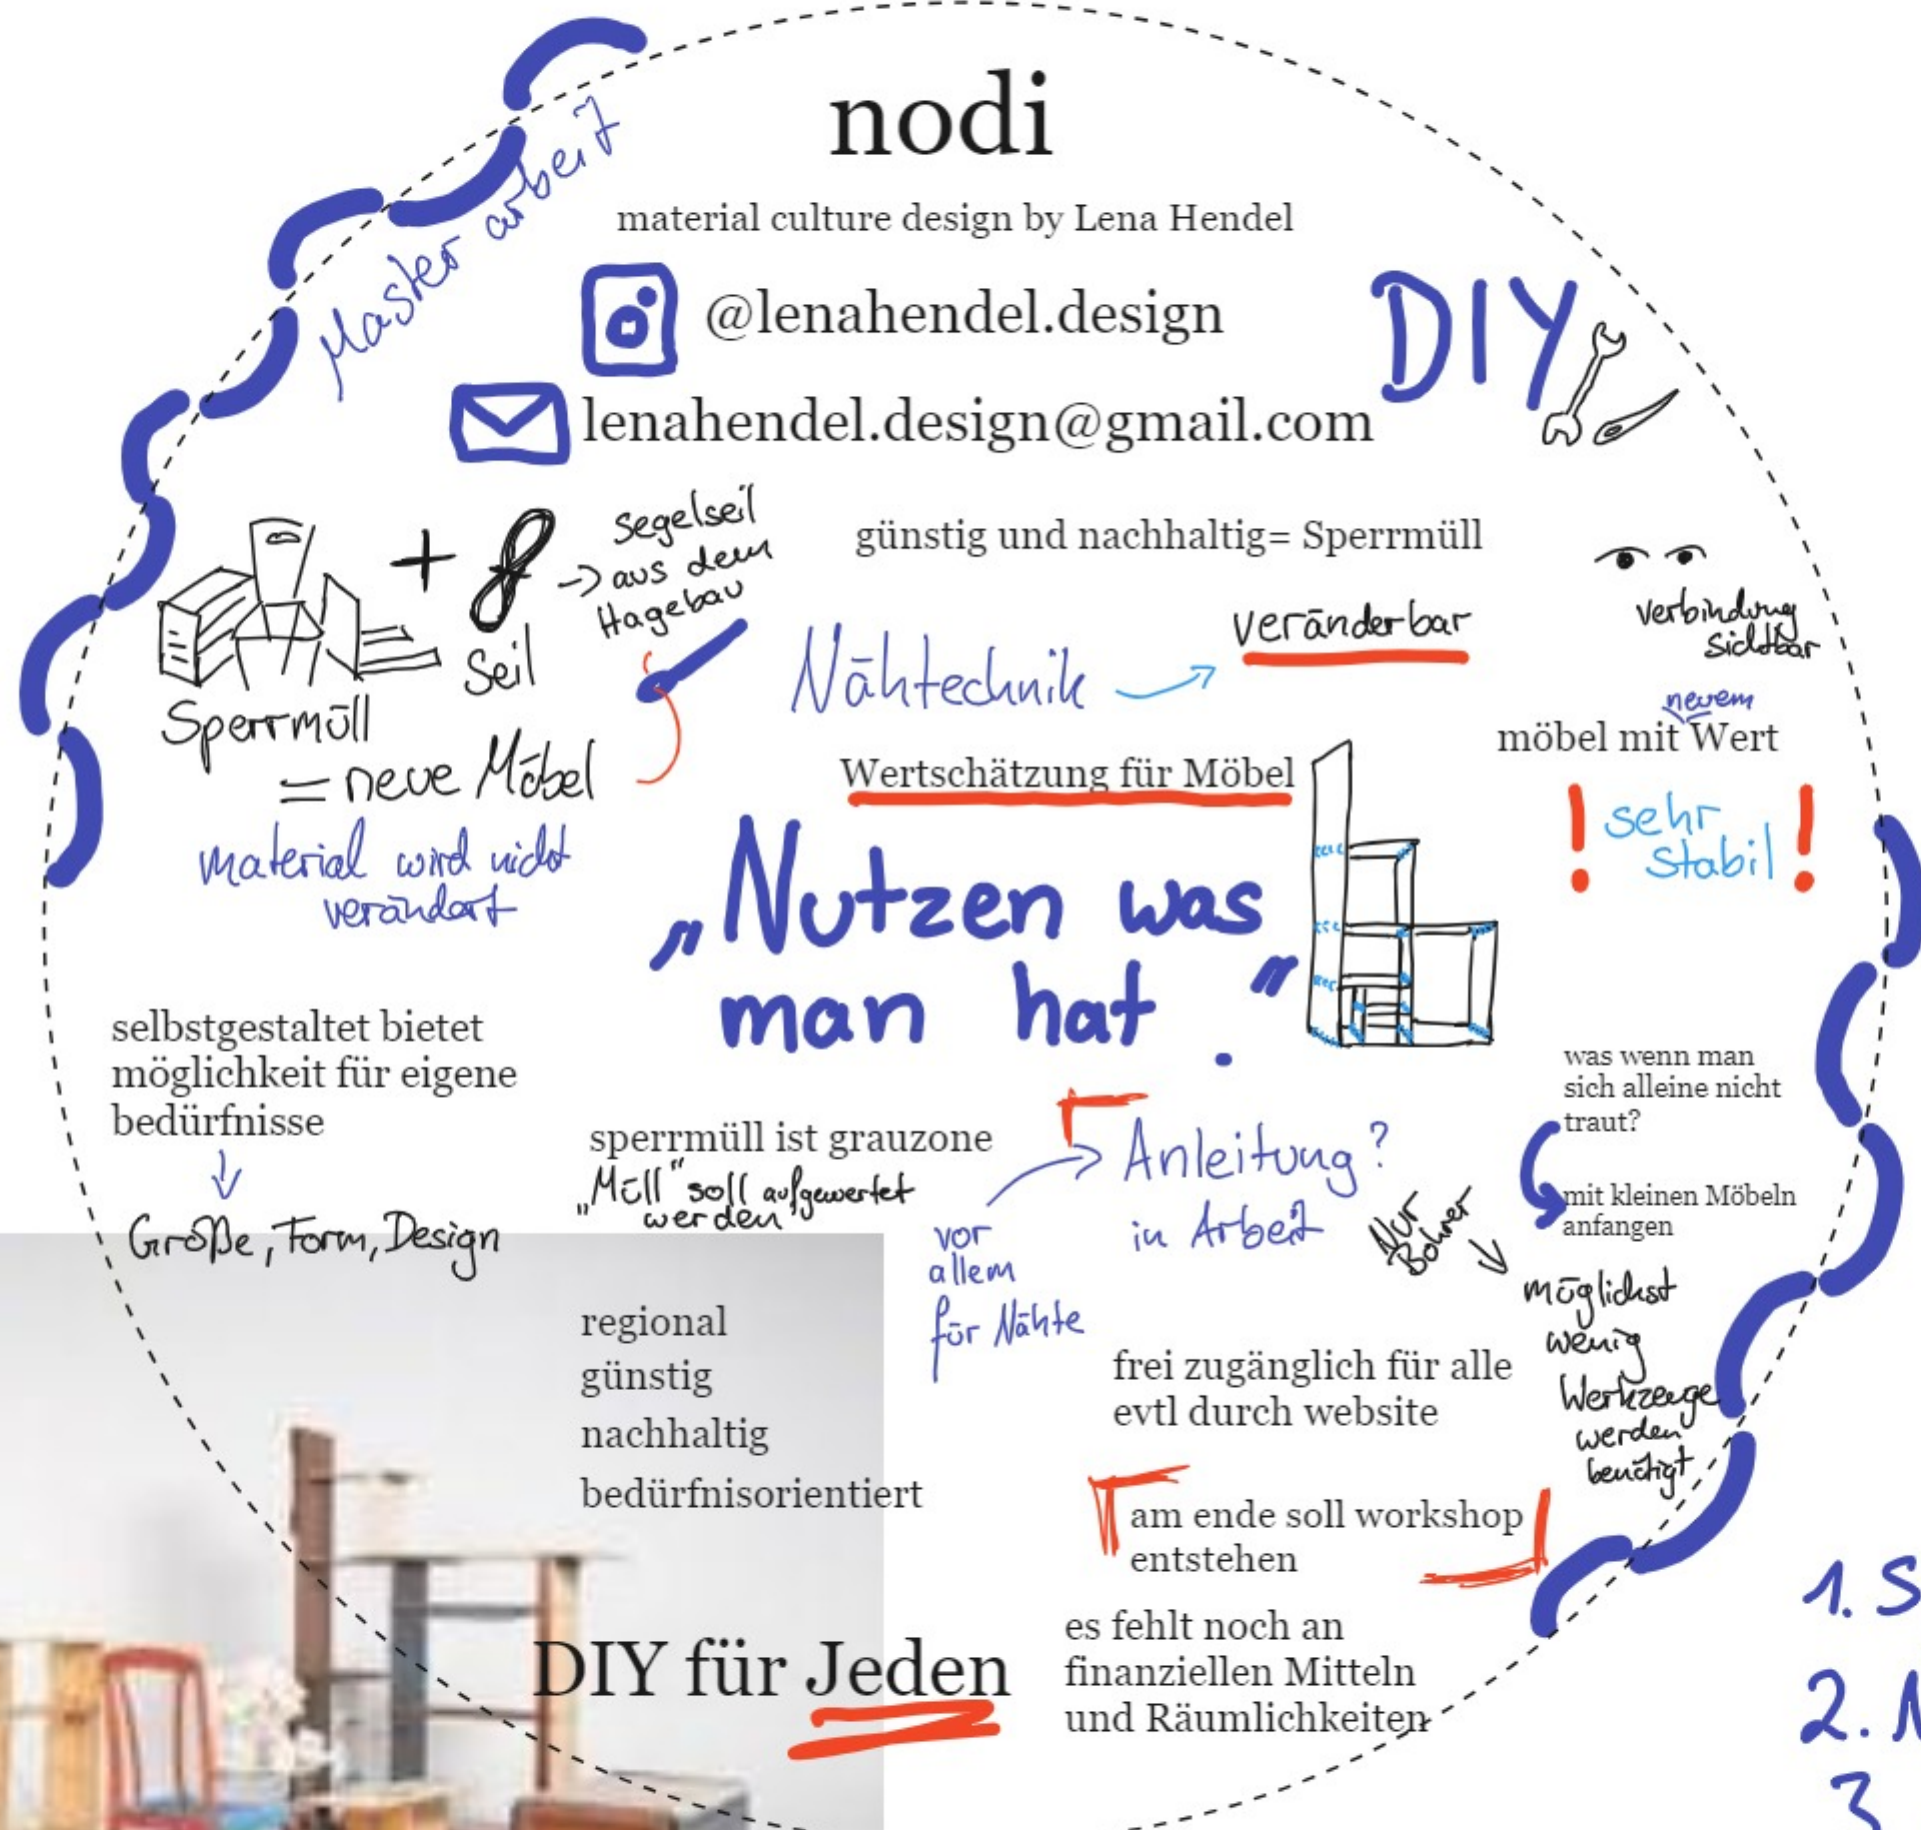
nodi

material culture design by Lena Hendel

@lenahendel.design

lenahendel.design@gmail.com

Master arbeit

DIY

Sperrmüll + Seil

segelseil → aus dem Hagebau

= neue Möbel

material wird nicht verändert

günstig und nachhaltig= Sperrmüll

Nähtechnik → veränderbar

verbindung sichtbar

möbel mit neuem Wert

Wertschätzung für Möbel

„Nutzen was man hat."

! sehr stabil !

selbstgestaltet bietet möglichkeit für eigene bedürfnisse

↓

Größe, Form, Design

sperrmüll ist grauzone

„Müll" soll aufgewertet werden

Anleitung?

in Arbeit

vor allem für Nähte

Nur Bohrer

was wenn man sich alleine nicht traut?

mit kleinen Möbeln anfangen

möglichst wenig Werkzeuge werden benötigt

regional
günstig
nachhaltig
bedürfnisorientiert

frei zugänglich für alle evtl durch website

am ende soll workshop entstehen

DIY für Jeden

es fehlt noch an finanziellen Mitteln und Räumlichkeiten

1. S

2. N

3